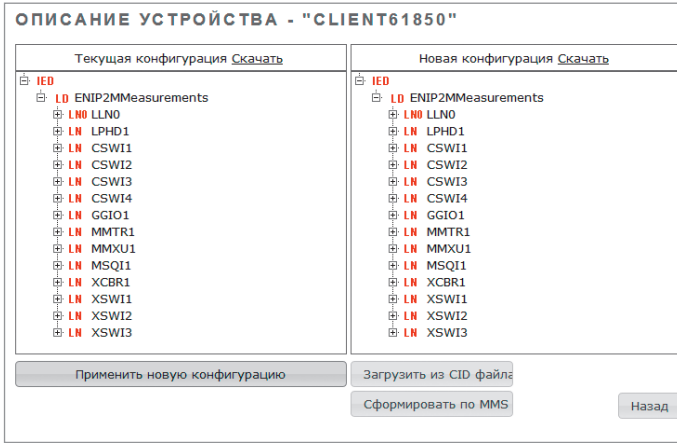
ОПИСАНИЕ УСТРОЙСТВА - "CLIENT61850"

Текущая конфигурация Скачать

IED
LD ENIP2MMeasurements
LN0 LLN0
LN LPHD1
LN CSWI1
LN CSWI2
LN CSWI3
LN CSWI4
LN GGIO1
LN MMTR1
LN MMXU1
LN MSQI1
LN XCBR1
LN XSWI1
LN XSWI2
LN XSWI3

Новая конфигурация Скачать

IED
LD ENIP2MMeasurements
LN0 LLN0
LN LPHD1
LN CSWI1
LN CSWI2
LN CSWI3
LN CSWI4
LN GGIO1
LN MMTR1
LN MMXU1
LN MSQI1
LN XCBR1
LN XSWI1
LN XSWI2
LN XSWI3

Применить новую конфигурацию

Загрузить из CID файла

Сформировать по MMS

Назад